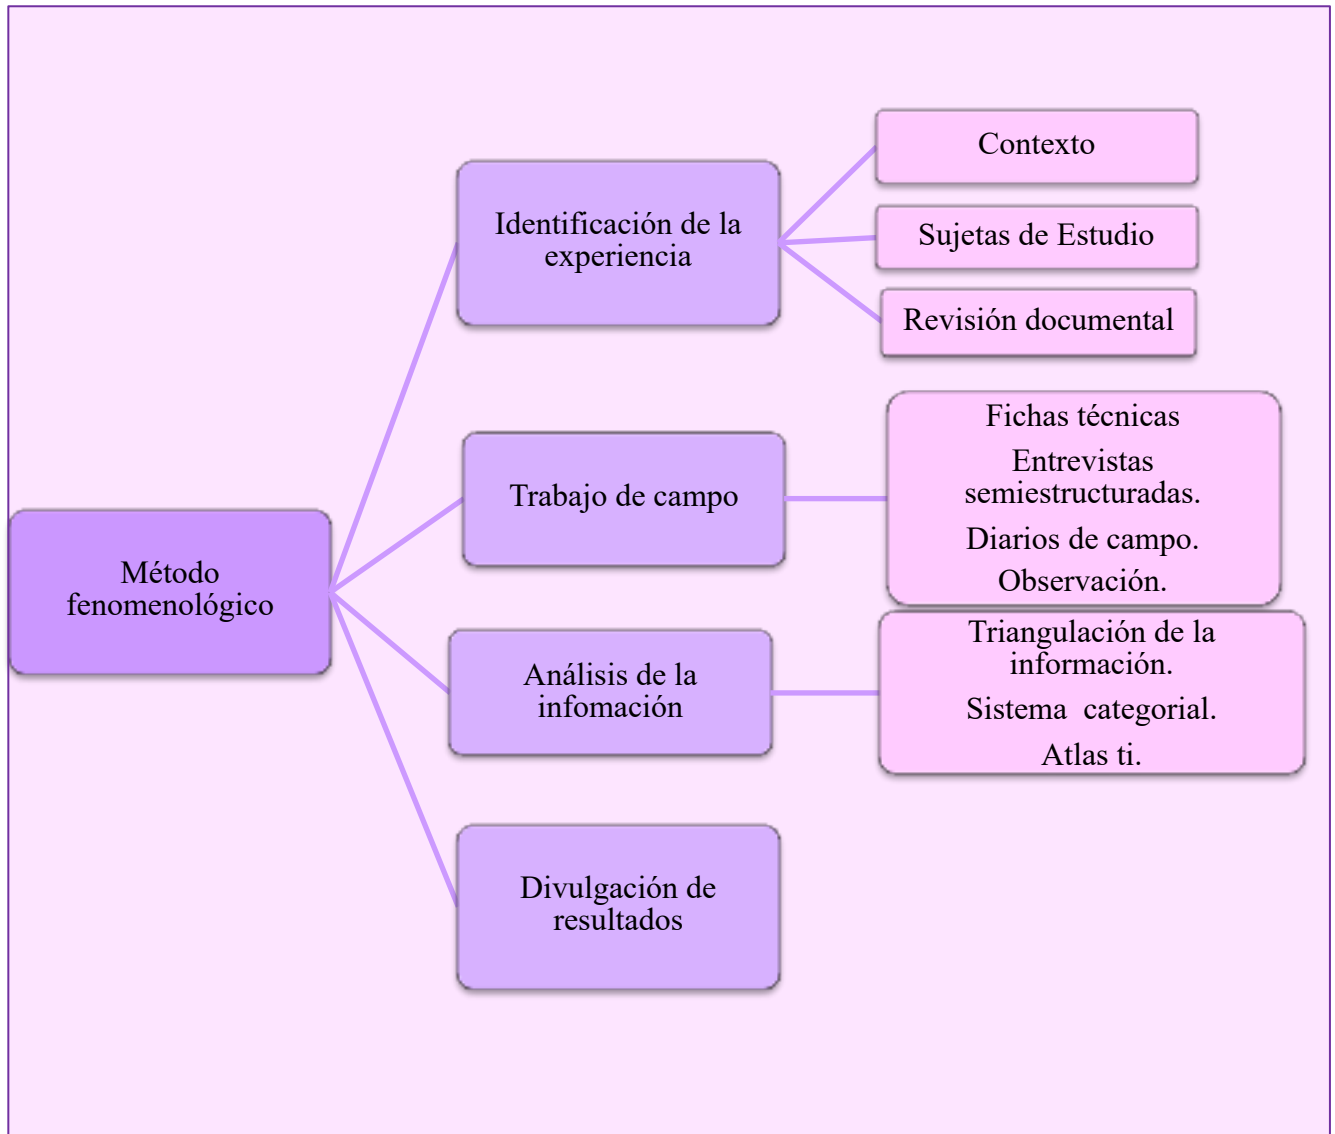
Método fenomenológico

Identificación de la experiencia

Contexto

Sujetas de Estudio

Revisión documental

Trabajo de campo

Fichas técnicas

Entrevistas semiestructuradas.

Diarios de campo.

Observación.

Análisis de la infomación

Triangulación de la información.

Sistema categorial.

Atlas ti.

Divulgación de resultados